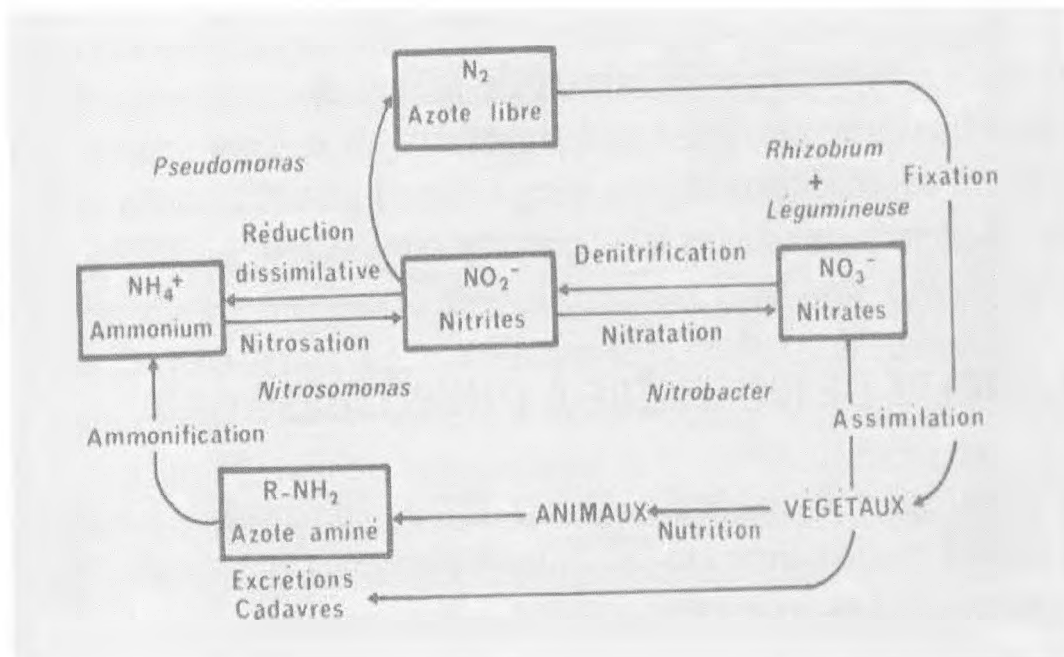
$N_2$
Azote libre

Pseudomonas

Rhizobium
+
Légumineuse

Fixation

Réduction dissimilative

Denitrification

$NH_4^+$
Ammonium

$NO_2^-$
Nitrites

$NO_3^-$
Nitrates

Nitrosation

Nitratation

Nitrosomonas

Nitrobacter

Assimilation

Ammonification

R-$NH_2$
Azote aminé

ANIMAUX

Nutrition

VEGETAUX

Excrétions
Cadavres